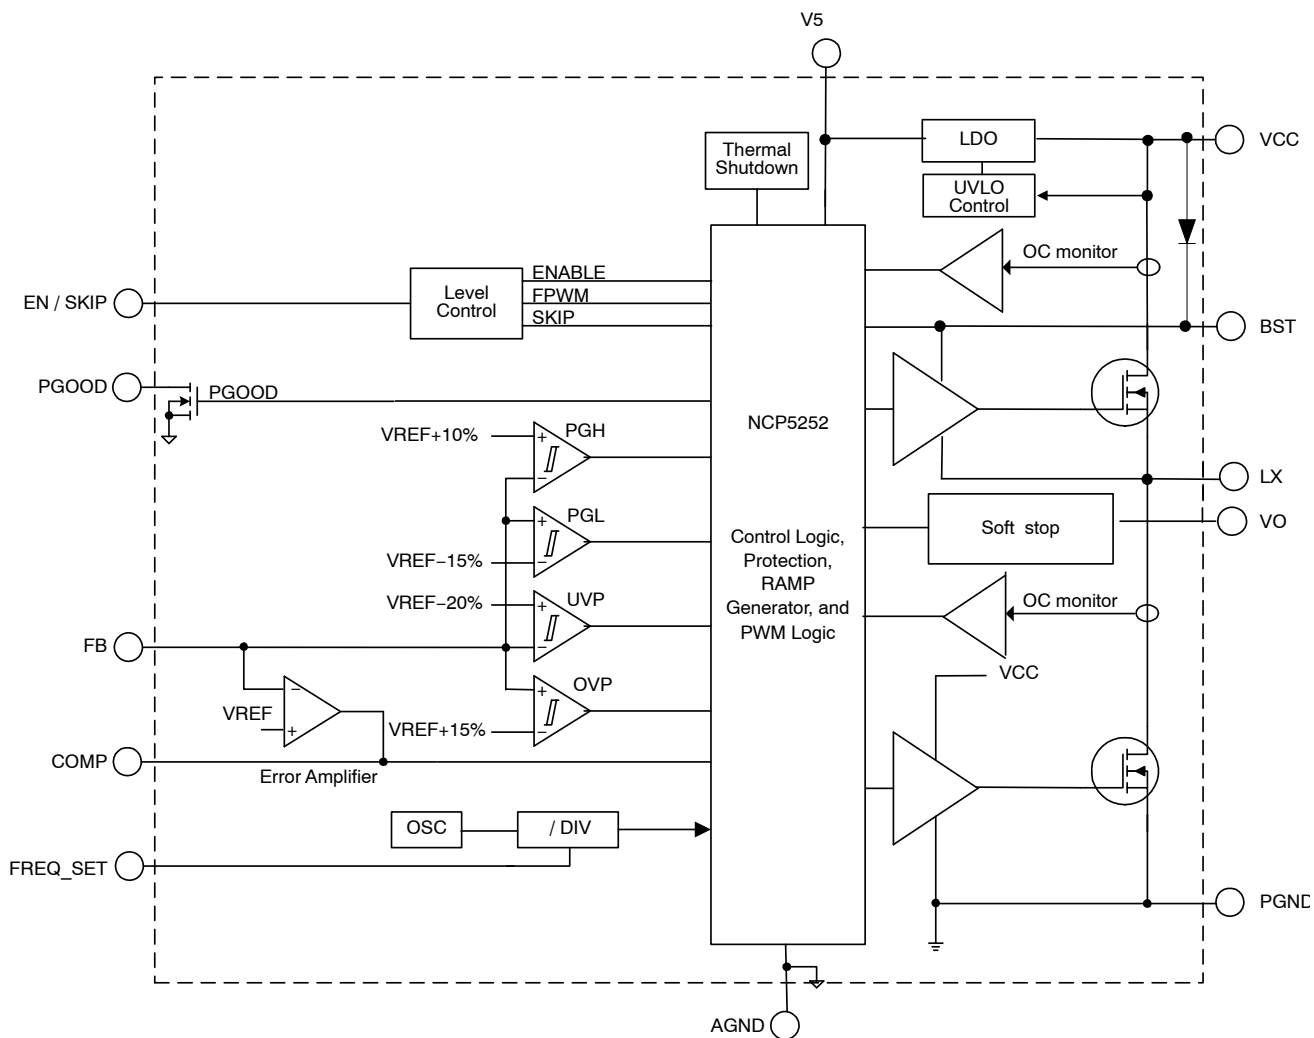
V5

Thermal Shutdown

LDO

VCC

UVLO Control

OC monitor

EN / SKIP

Level Control

ENABLE
FPWM
SKIP

BST

PGOOD

PGOOD

NCP5252

VREF+10%

PGH

LX

PGL

Control Logic, Protection, RAMP Generator, and PWM Logic

Soft stop

VO

VREF−15%

VREF−20%

UVP

OC monitor

FB

OVP

VCC

VREF

VREF+15%

COMP

Error Amplifier

OSC

/ DIV

FREQ_SET

PGND

AGND